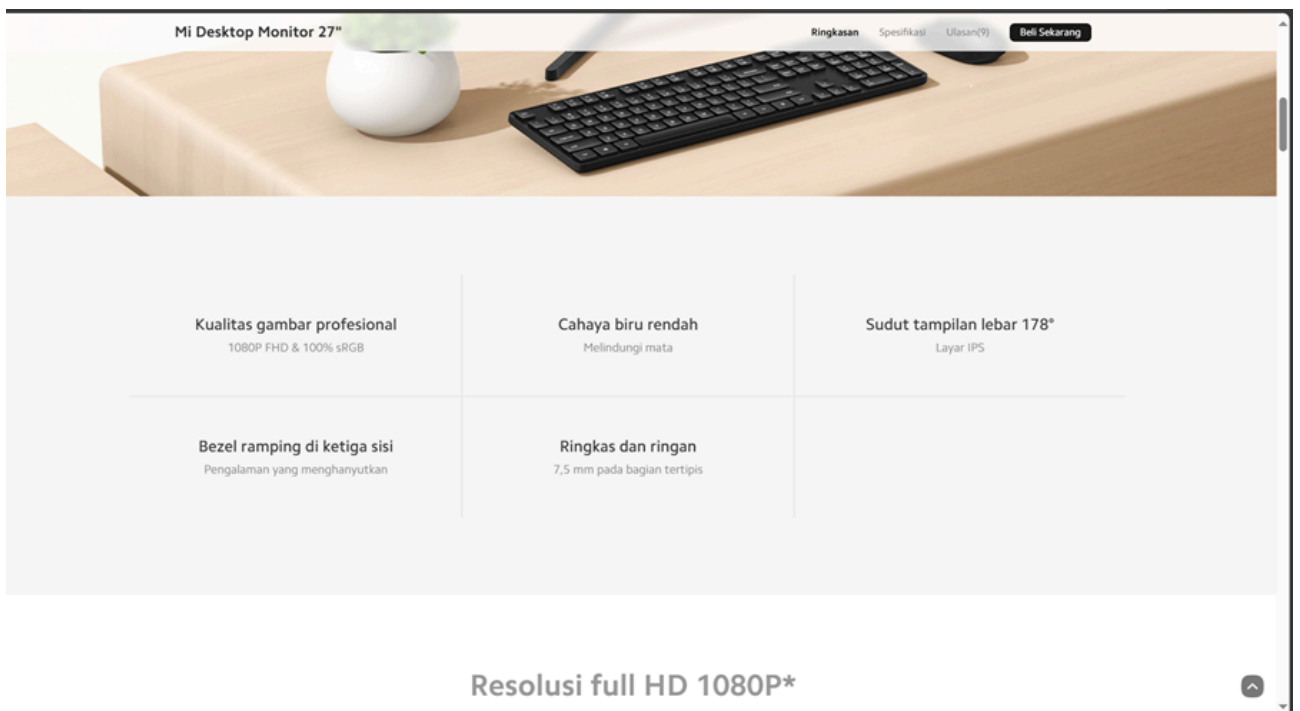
Mi Desktop Monitor 27"

Ringkasan Spesifikasi Ulasan(9) Beli Sekarang

Kualitas gambar profesional
1080P FHD & 100% sRGB

Cahaya biru rendah
Melindungi mata

Sudut tampilan lebar 178°
Layar IPS

Bezel ramping di ketiga sisi
Pengalaman yang menghanyutkan

Ringkas dan ringan
7,5 mm pada bagian tertipis

Resolusi full HD 1080P*